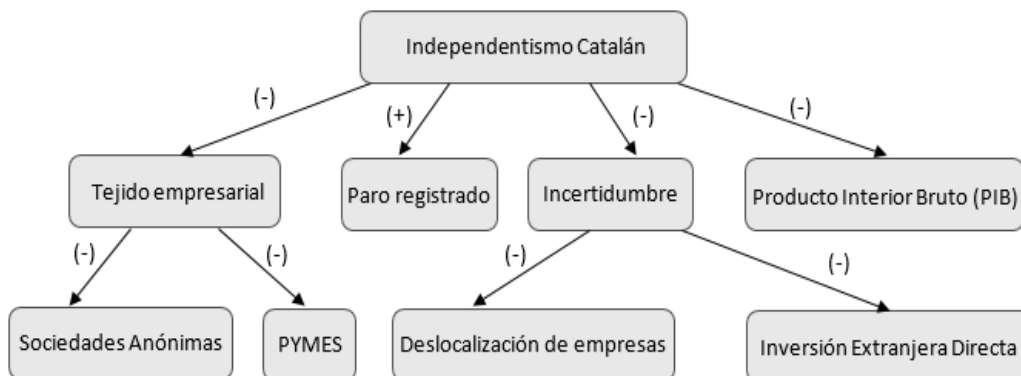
Independentismo Catalán

(-)

(+)

(-)

(-)

Tejido empresarial

Paro registrado

Incertidumbre

Producto Interior Bruto (PIB)

(-)

(-)

(-)

(-)

Sociedades Anónimas

PYMES

Deslocalización de empresas

Inversión Extranjera Directa